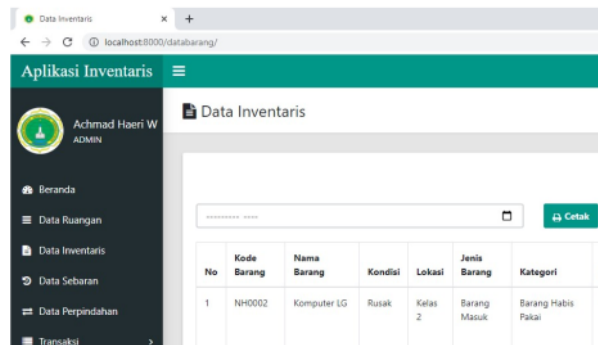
Data Inventaris × +

← → C ⓘ localhost:8000/databarang/

Aplikasi Inventaris ≡

Achmad Haeri W
ADMIN

Beranda
Data Ruangan
Data Inventaris
Data Sebaran
Data Perpindahan
Transaksi

Data Inventaris

---------- ----

Cetak

| No | Kode Barang | Nama Barang | Kondisi | Lokasi | Jenis Barang | Kategori |
|---|---|---|---|---|---|---|
| 1 | NH0002 | Komputer LG | Rusak | Kelas 2 | Barang Masuk | Barang Habis Pakai |